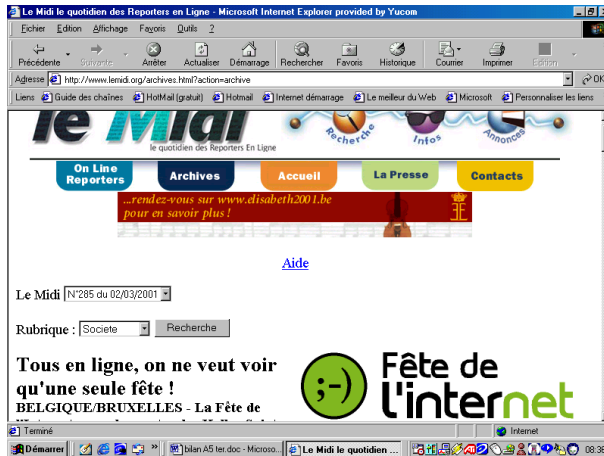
Le Midi le quotidien des Reporters en Ligne - Microsoft Internet Explorer provided by Yucom

Fichier Edition Affichage Favoris Outils ?

Précédente Suivante Arrêter Actualiser Démarrage Rechercher Favoris Historique Courrier Imprimer Edition

Adresse http://www.lemidi.org/archives.html?action=archive OK

Liens Guide des chaînes HotMail (gratuit) Hotmail Internet démarrage Le meilleur du Web Microsoft Personnaliser les liens

le Midi
le quotidien des Reporters En Ligne
Recherche Infos Annonces

On Line Reporters Archives Accueil La Presse Contacts

...rendez-vous sur www.elisabeth2001.be pour en savoir plus !

Aide

Le Midi N°285 du 02/03/2001

Rubrique : Societe Recherche

Tous en ligne, on ne veut voir qu'une seule fête !

BELGIQUE/BRUXELLES - La Fête de

;-) Fête de l'internet

Terminé Internet

Démarrer bilan A5 ter.doc - Microso... Le Midi le quotidien ... 08:36